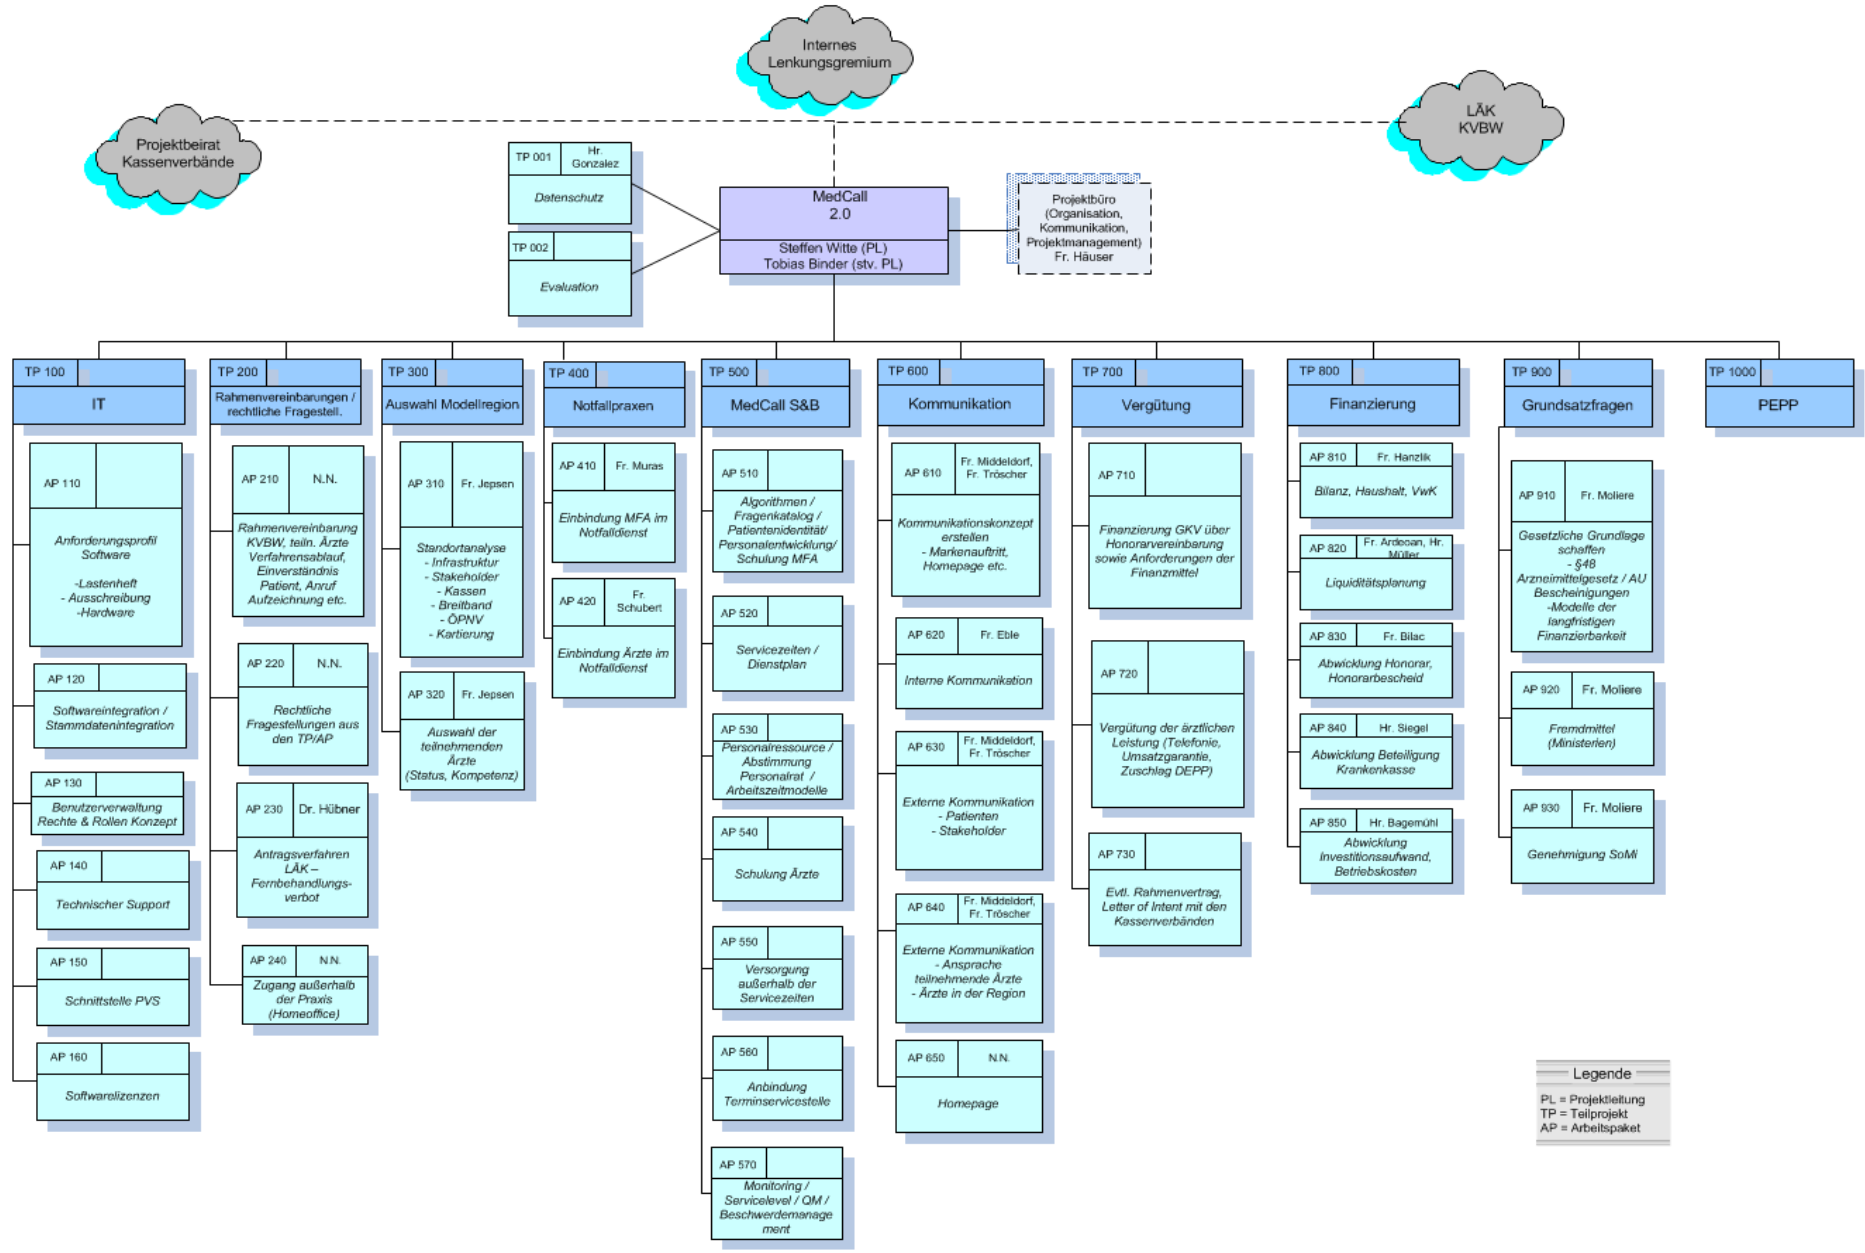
Internes Lenkungsgremium

Projektbeirat Kassenverbände

LÄK KVBW

TP 001 Hr. Gonzalez
Datenschutz

TP 002
Evaluation

MedCall 2.0
Steffen Witte (PL)
Tobias Binder (stv. PL)

Projektbüro (Organisation, Kommunikation, Projektmanagement) Fr. Häuser

TP 100
IT

AP 110
Anforderungsprofil Software
-Lastenheft
- Ausschreibung
-Hardware

AP 120
Softwareintegration / Stammdatenintegration

AP 130
Benutzerverwaltung Rechte & Rollen Konzept

AP 140
Technischer Support

AP 150
Schnittstelle PVS

AP 160
Softwarelizenzen

TP 200
Rahmenvereinbarungen / rechtliche Fragestell.

AP 210 N.N.
Rahmenvereinbarung KVBW, teiln. Ärzte Verfahrensablauf, Einverständnis Patient, Anruf Aufzeichnung etc.

AP 220 N.N.
Rechtliche Fragestellungen aus den TP/AP

AP 230 Dr. Hübner
Antragsverfahren LÄK – Fernbehandlungsverbot

AP 240 N.N.
Zugang außerhalb der Praxis (Homeoffice)

TP 300
Auswahl Modellregion

AP 310 Fr. Jepsen
Standortanalyse
- Infrastruktur
- Stakeholder
- Kassen
- Breitband
- ÖPNV
- Kartierung

AP 320 Fr. Jepsen
Auswahl der teilnehmenden Ärzte
(Status, Kompetenz)

TP 400
Notfallpraxen

AP 410 Fr. Muras
Einbindung MFA im Notfalldienst

AP 420 Fr. Schubert
Einbindung Ärzte im Notfalldienst

TP 500
MedCall S&B

AP 510
Algorithmen / Fragenkatalog / Patientenidentität/ Personalentwicklung/ Schulung MFA

AP 520
Servicezeiten / Dienstplan

AP 530
Personalressource / Abstimmung Personalrat / Arbeitszeitmodelle

AP 540
Schulung Ärzte

AP 550
Versorgung außerhalb der Servicezeiten

AP 560
Anbindung Terminservicestelle

AP 570
Monitoring / Servicelevel / QM / Beschwerdemanagement

TP 600
Kommunikation

AP 610 Fr. Middeldorf, Fr. Tröscher
Kommunikationskonzept erstellen
- Markenauftritt, Homepage etc.

AP 620 Fr. Eble
Interne Kommunikation

AP 630 Fr. Middeldorf, Fr. Tröscher
Externe Kommunikation
- Patienten
- Stakeholder

AP 640 Fr. Middeldorf, Fr. Tröscher
Externe Kommunikation
- Ansprache teilnehmende Ärzte
- Ärzte in der Region

AP 650 N.N.
Homepage

TP 700
Vergütung

AP 710
Finanzierung GKV über Honorarvereinbarung sowie Anforderungen der Finanzmittel

AP 720
Vergütung der ärztlichen Leistung (Telefonie, Umsatzgarantie, Zuschlag DEPP)

AP 730
Evtl. Rahmenvertrag, Letter of Intent mit den Kassenverbänden

TP 800
Finanzierung

AP 810 Fr. Hanzlik
Bilanz, Haushalt, VwK

AP 820 Fr. Ardeoan, Hr. Müller
Liquiditätsplanung

AP 830 Fr. Bilac
Abwicklung Honorar, Honorarbescheid

AP 840 Hr. Siegel
Abwicklung Beteiligung Krankenkasse

AP 850 Hr. Bagemühl
Abwicklung Investitionsaufwand, Betriebskosten

TP 900
Grundsatzfragen

AP 910 Fr. Moliere
Gesetzliche Grundlage schaffen
- §48 Arzneimittelgesetz / AU Bescheinigungen
-Modelle der langfristigen Finanzierbarkeit

AP 920 Fr. Moliere
Fremdmittel (Ministerien)

AP 930 Fr. Moliere
Genehmigung SoMi

TP 1000
PEPP

Legende
PL = Projektleitung
TP = Teilprojekt
AP = Arbeitspaket